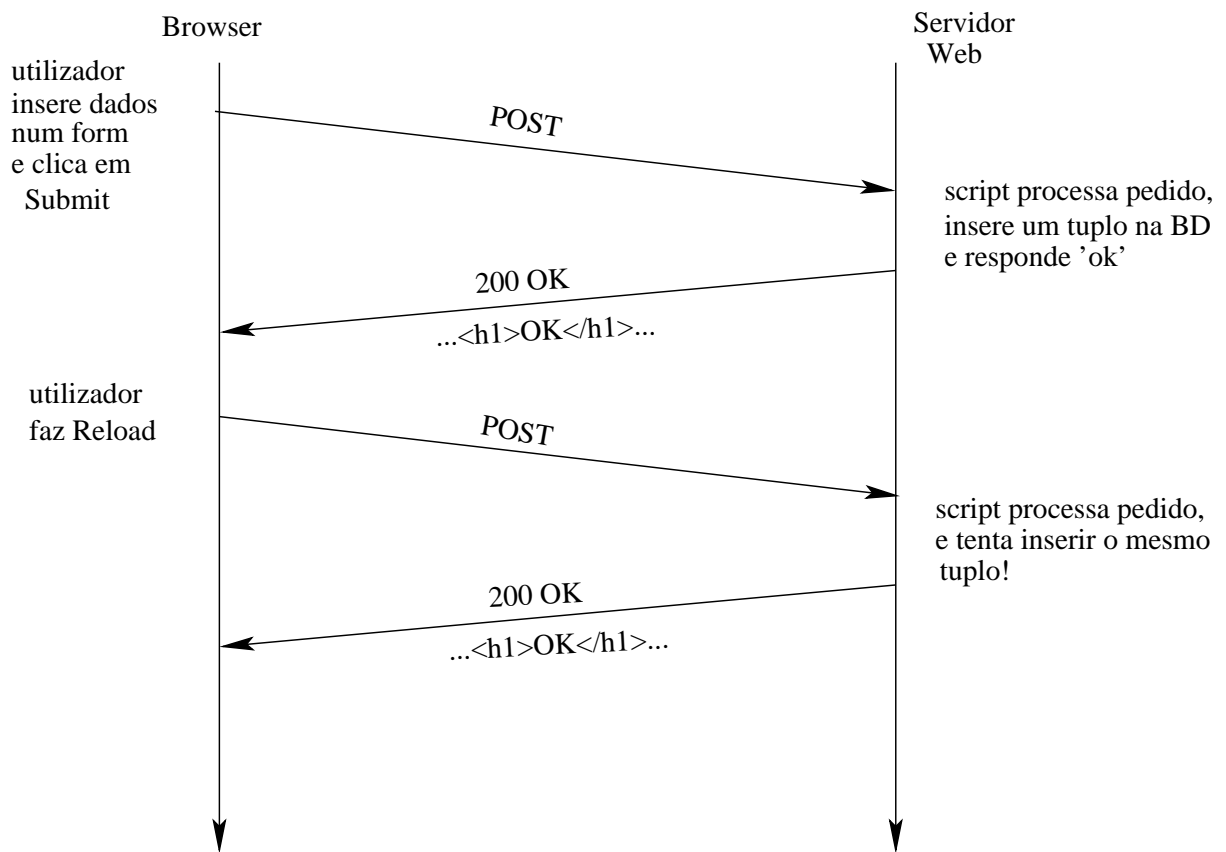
Browser

Servidor Web

utilizador insere dados num form e clica em Submit

POST

script processa pedido, insere um tuplo na BD e responde 'ok'

200 OK

...<h1>OK</h1>...

utilizador faz Reload

POST

script processa pedido, e tenta inserir o mesmo tuplo!

200 OK

...<h1>OK</h1>...